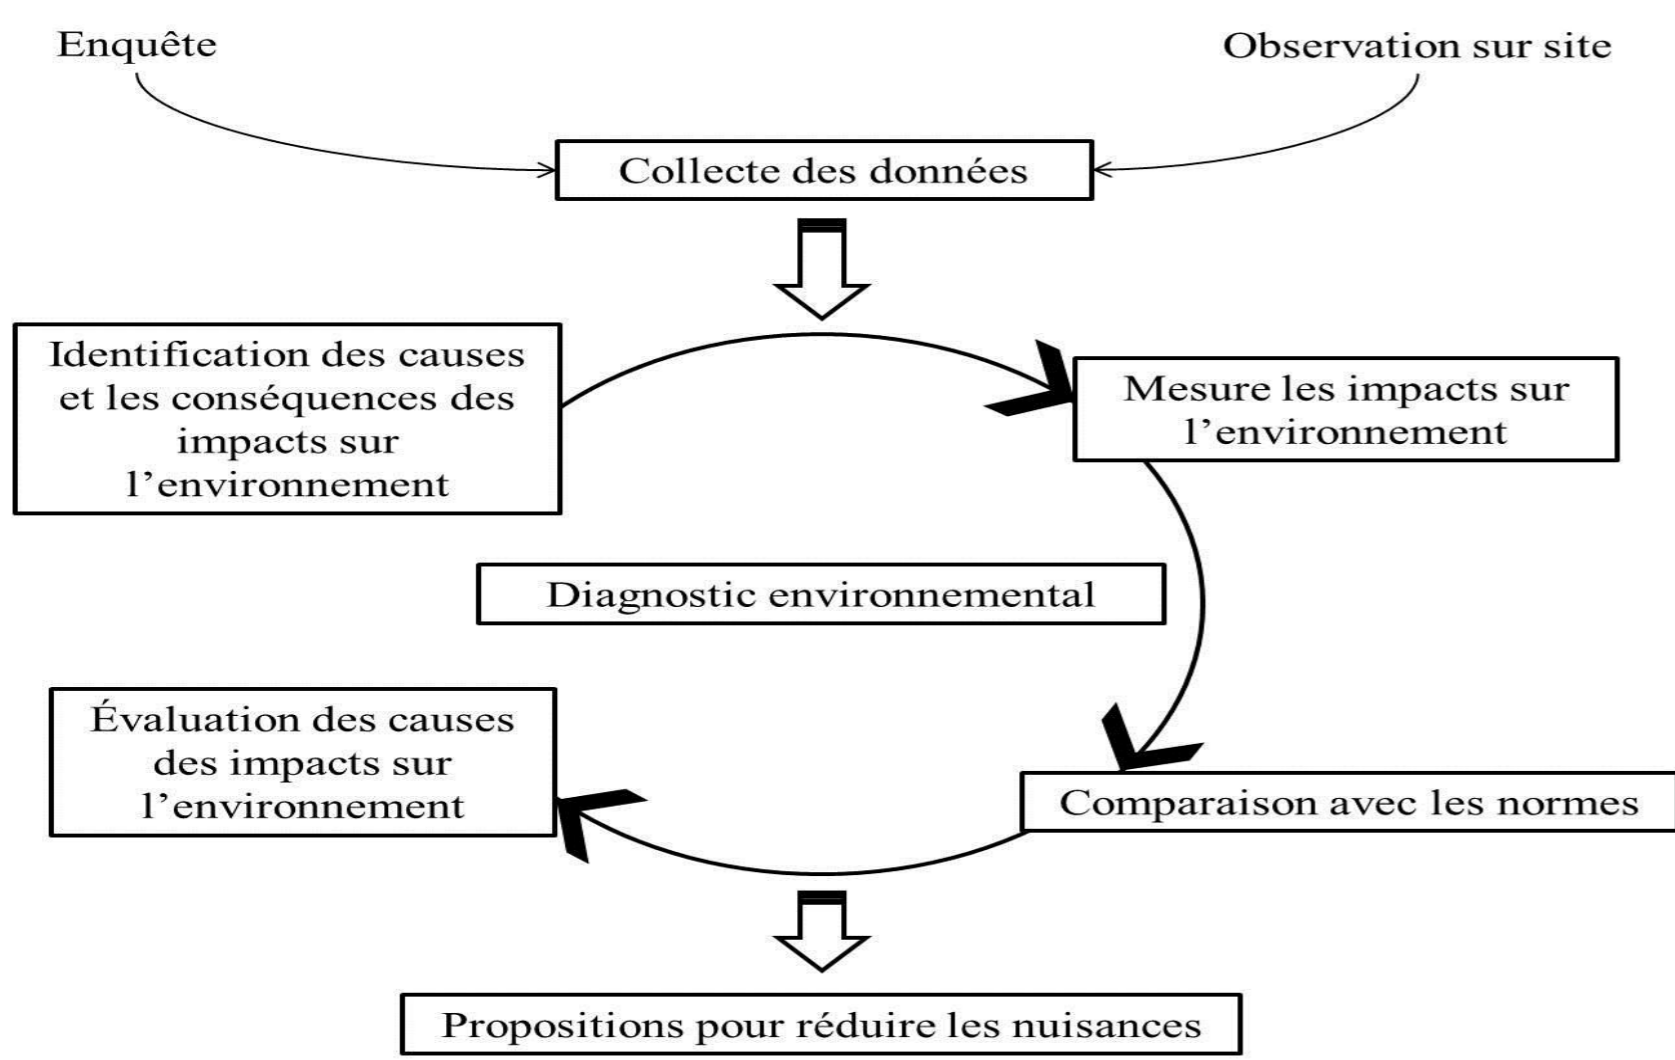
Enquête

Observation sur site

Collecte des données

Identification des causes et les conséquences des impacts sur l'environnement

Mesure les impacts sur l'environnement

Diagnostic environnemental

Évaluation des causes des impacts sur l'environnement

Comparaison avec les normes

Propositions pour réduire les nuisances